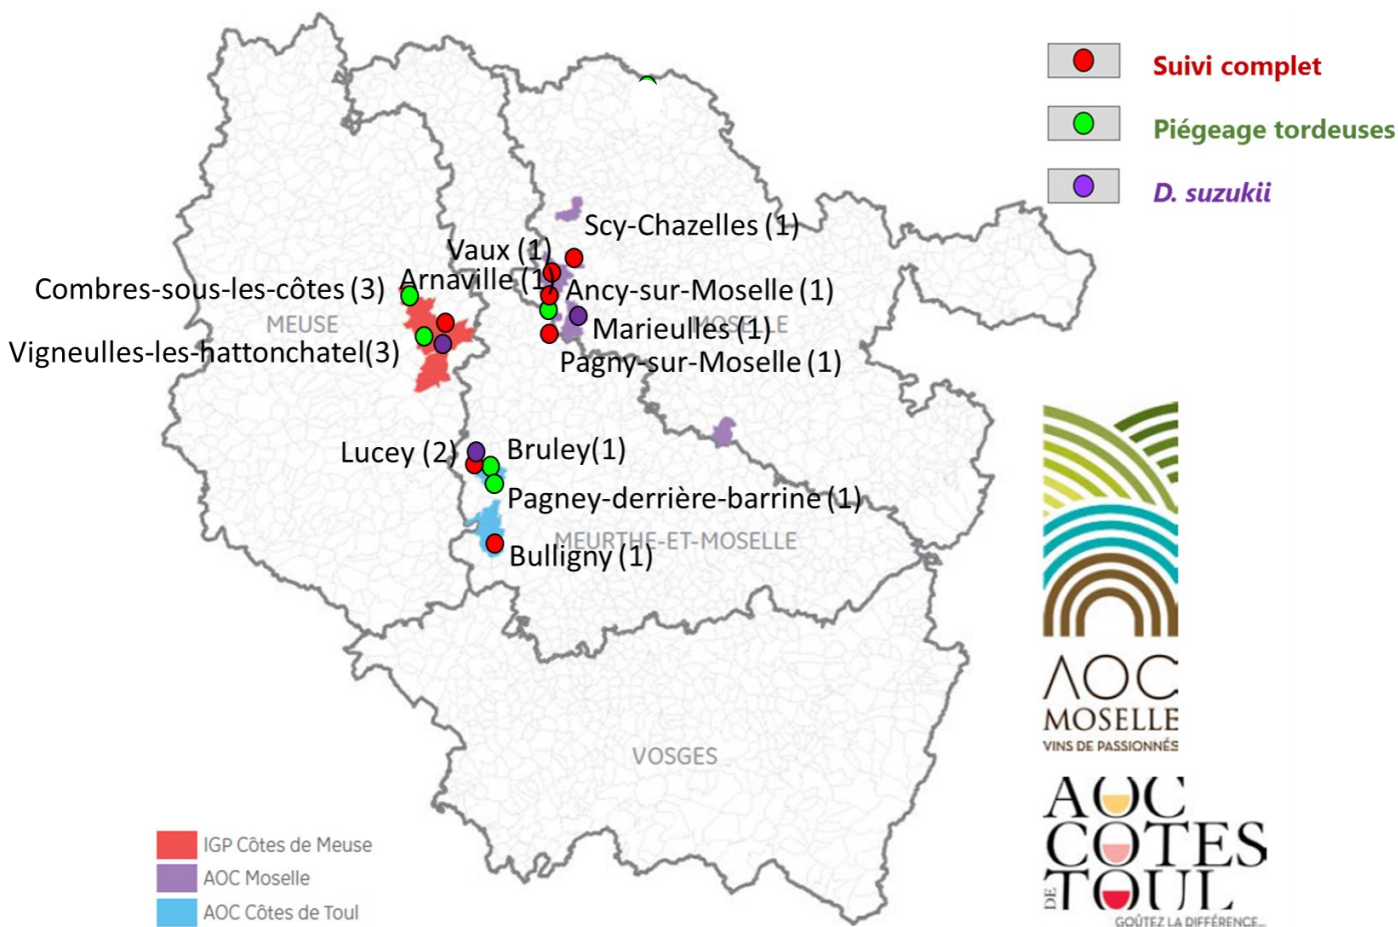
Suivi complet
Piégeage tordeuses
D. suzukii

Scy-Chazelles (1)
Vaux (1)
Arnaville (1)
Combres-sous-les-côtes (3)
Ancy-sur-Moselle (1)
MEUSE
Marieulles (1)
MOSELLE
Vigneulles-les-hattonchatel(3)
Pagny-sur-Moselle (1)
Lucey (2)
Bruley(1)
Pagney-derrière-barrine (1)
MEURTHE-ET-MOSELLE
Bulligny (1)
VOSGES

IGP Côtes de Meuse
AOC Moselle
AOC Côtes de Toul

AOC
MOSELLE
VINS DE PASSIONNÉS

AOC
CÔTES
DE
TOUL
GOÛTEZ LA DIFFÉRENCE...